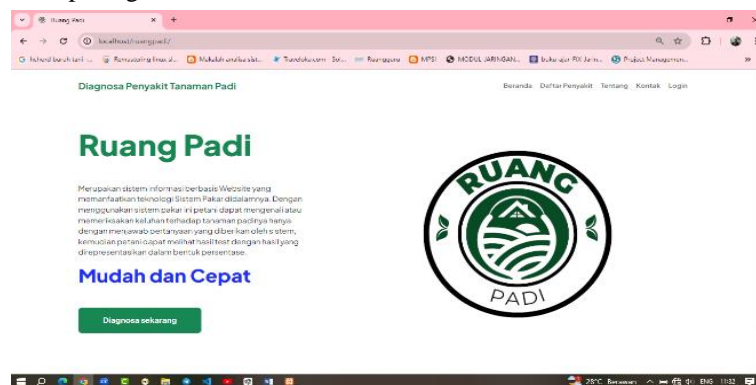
Ruang Padi ×

localhost/ruangpadi/

Diagnosa Penyakit Tanaman Padi

Beranda Daftar Penyakit Tentang Kontak Login

Ruang Padi

Merupakan sistem informasi berbasis Website yang memanfaatkan teknologi Sistem Pakar didalamnya. Dengan menggunakan sistem pakar ini petani dapat mengenali atau memeriksakan keluhan terhadap tanaman padinya hanya dengan menjawab pertanyaan yang diberikan oleh sistem, kemudian petani dapat melihat hasil test dengan hasil yang direpresentasikan dalam bentuk persentase.

Mudah dan Cepat

Diagnosa sekarang

RUANG

PADI

28°C Berawan ENG 11:32